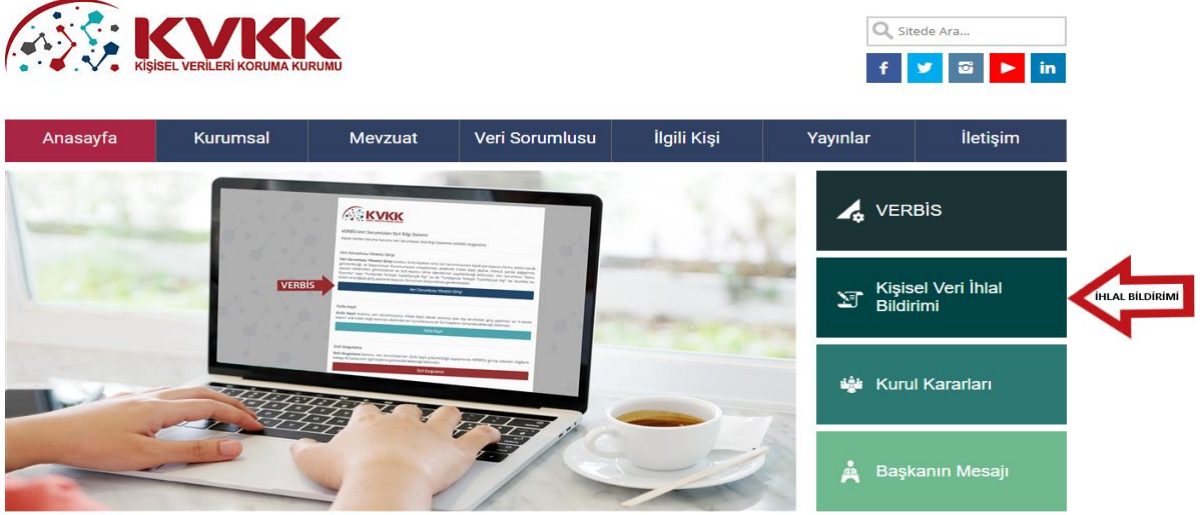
KVKK
KİŞİSEL VERİLERİ KORUMA KURUMU

Sitede Ara...

Anasayfa | Kurumsal | Mevzuat | Veri Sorumlusu | İlgili Kişi | Yayınlar | İletişim

KVKK
VERBİS Veri Sorumluları Sicil Bilgi Sistemi
VERBİS
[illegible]

VERBİS

Kişisel Veri İhlal Bildirimi

İHLAL BİLDİRİMİ

Kurul Kararları

Başkanın Mesajı